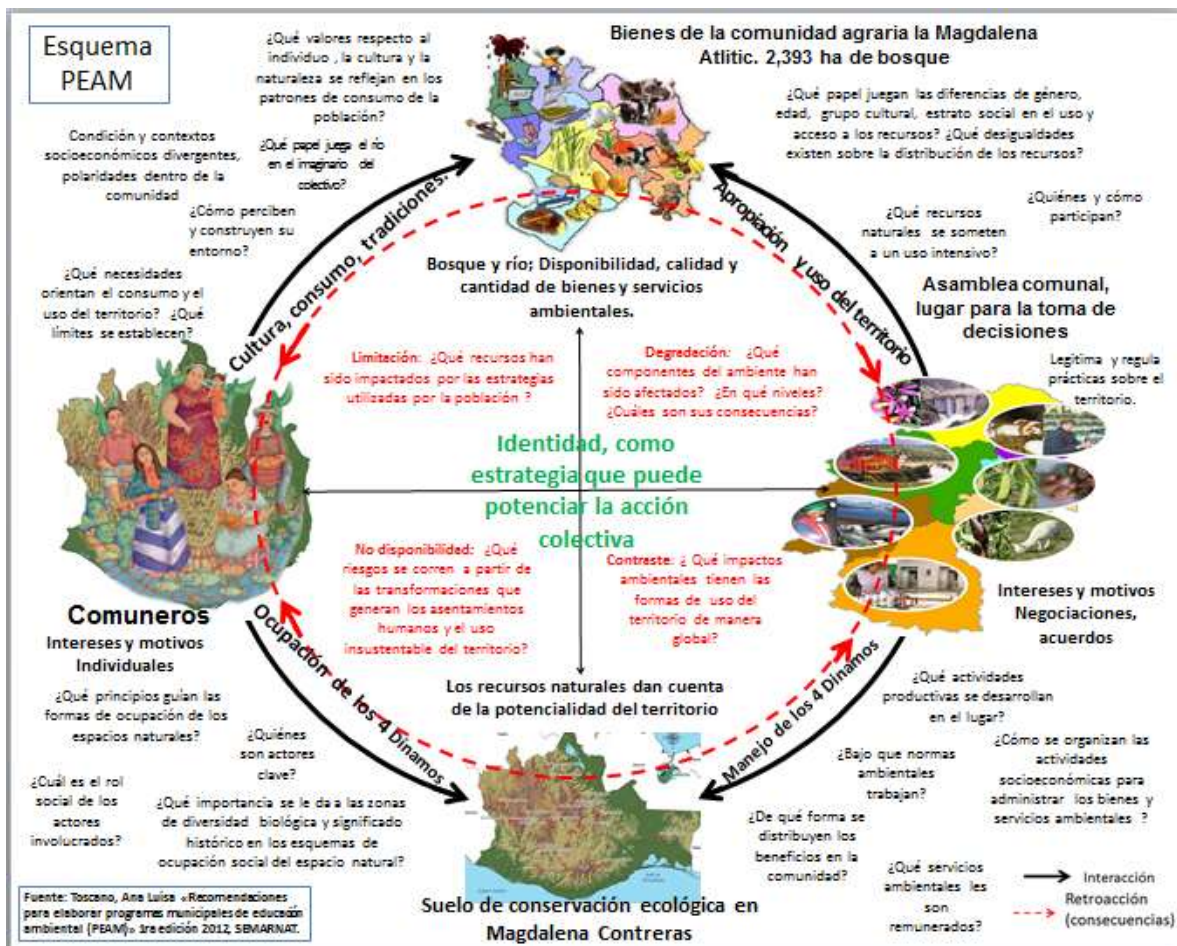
Esquema PEAM

¿Qué valores respecto al individuo , la cultura y la naturaleza se reflejan en los patrones de consumo de la población?

¿Qué papel juega el río en el imaginario del colectivo?

Bienes de la comunidad agraria la Magdalena Atlitic. 2,393 ha de bosque

¿Qué papel juegan las diferencias de género, edad, grupo cultural, estrato social en el uso y acceso a los recursos? ¿Qué desigualdades existen sobre la distribución de los recursos?

Condición y contextos socioeconómicos divergentes, polaridades dentro de la comunidad

¿Cómo perciben y construyen su entorno?

¿Quiénes y cómo participan?

¿Qué recursos naturales se someten a un uso intensivo?

Cultura, consumo, tradiciones.

Apropiación y uso del territorio

¿Qué necesidades orientan el consumo y el uso del territorio? ¿Qué límites se establecen?

Bosque y río; Disponibilidad, calidad y cantidad de bienes y servicios ambientales.

Asamblea comunal, lugar para la toma de decisiones

Legitima y regula prácticas sobre el territorio.

Limitación: ¿Qué recursos han sido impactados por las estrategias utilizadas por la población ?

Degredación: ¿Qué componentes del ambiente han sido afectados? ¿En qué niveles? ¿Cuáles son sus consecuencias?

Identidad, como estrategia que puede potenciar la acción colectiva

No disponibilidad: ¿Qué riesgos se corren a partir de las transformaciones que generan los asentamientos humanos y el uso insustentable del territorio?

Contraste: ¿ Qué impactos ambientales tienen las formas de uso del territorio de manera global?

Comuneros
Intereses y motivos Individuales

Intereses y motivos Negociaciones, acuerdos

Ocupación de los 4 Dinamos

Manejo de los 4 Dinamos

Los recursos naturales dan cuenta de la potencialidad del territorio

¿Qué principios guían las formas de ocupación de los espacios naturales?

¿Quiénes son actores clave?

¿Qué actividades productivas se desarrollan en el lugar?

¿Bajo que normas ambientales trabajan?

¿Cómo se organizan las actividades socioeconómicas para administrar los bienes y servicios ambientales ?

¿Cuál es el rol social de los actores involucrados?

¿Qué importancia se le da a las zonas de diversidad biológica y significado histórico en los esquemas de ocupación social del espacio natural?

¿De qué forma se distribuyen los beneficios en la comunidad?

¿Qué servicios ambientales les son remunerados?

Interacción
Retroacción (consecuencias)

Fuente: Toscano, Ana Luisa «Recomendaciones para elaborar programas municipales de educación ambiental (PEAM)» 1ra edición 2012, SEMARNAT.

Suelo de conservación ecológica en Magdalena Contreras